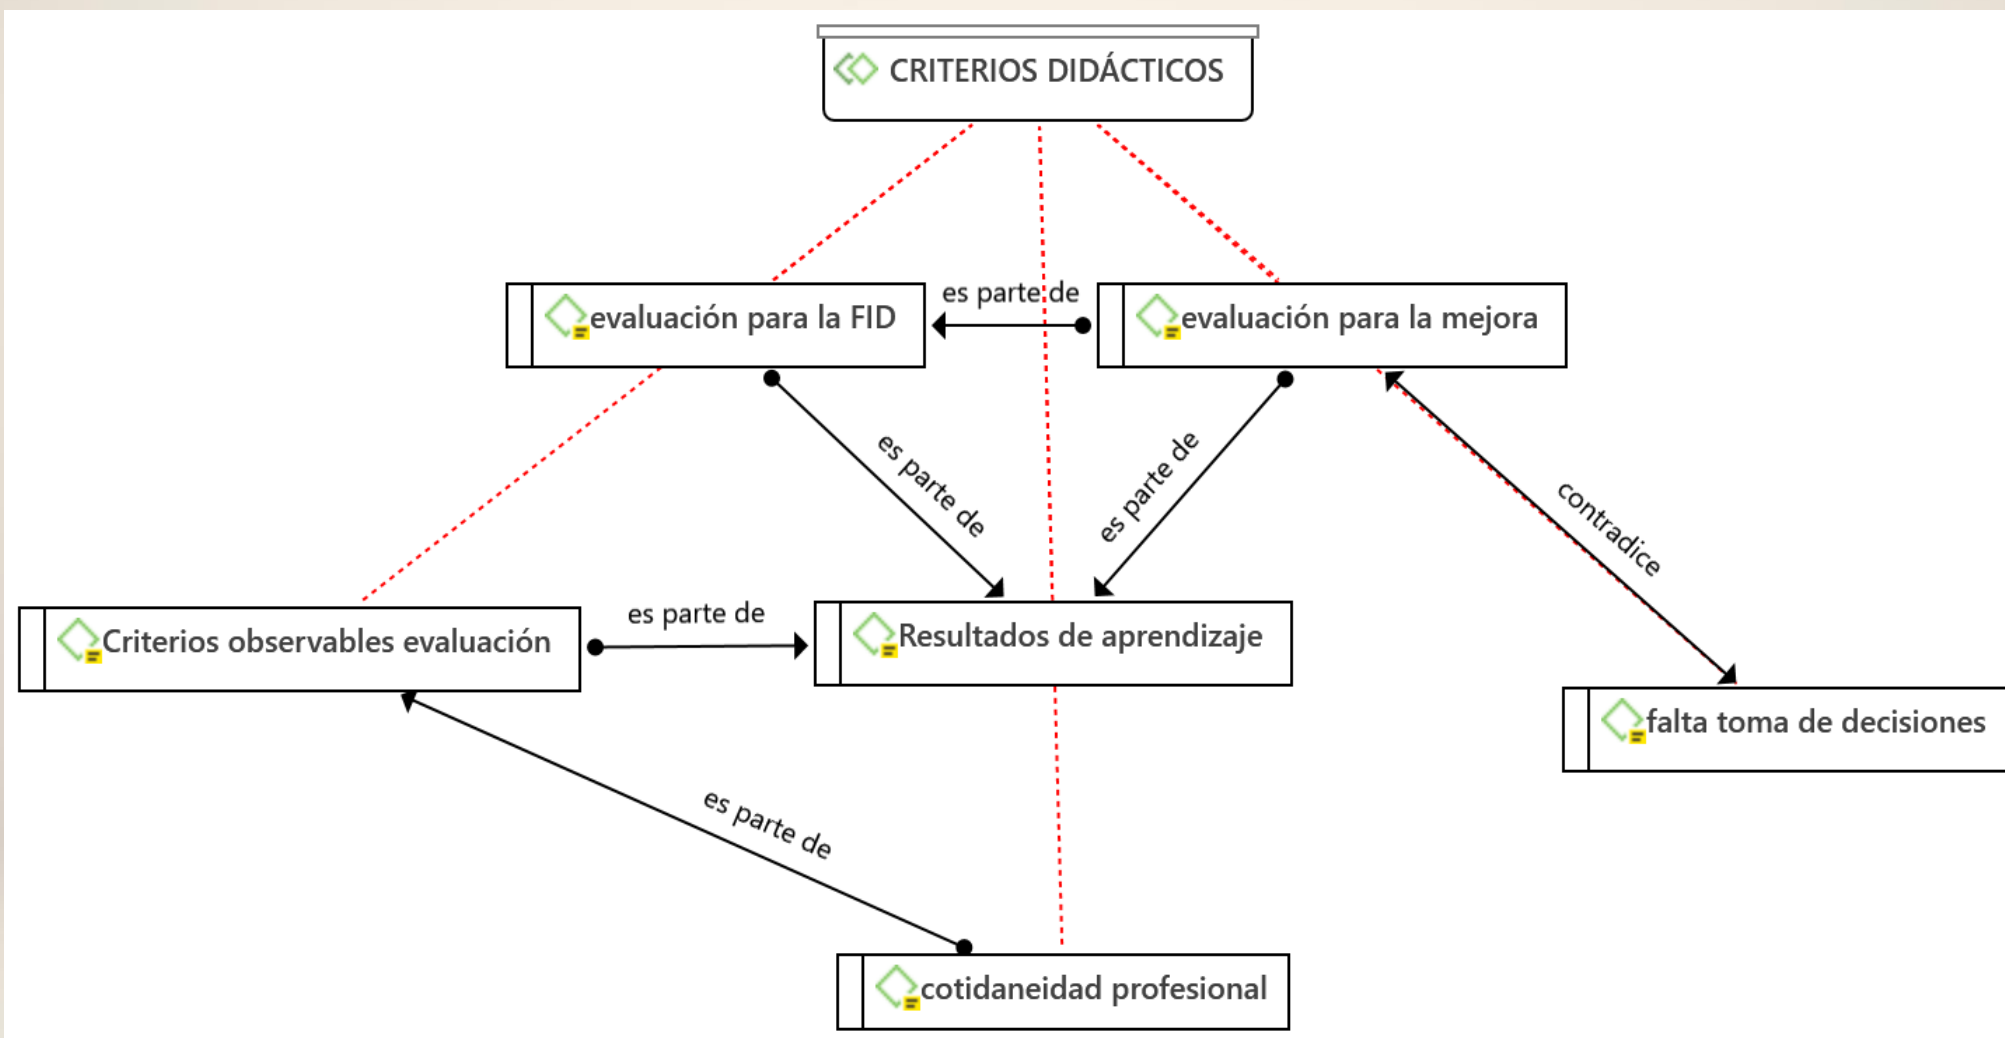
CRITERIOS DIDÁCTICOS

evaluación para la FID

es parte de

evaluación para la mejora

es parte de

es parte de

contradice

Criterios observables evaluación

es parte de

Resultados de aprendizaje

falta toma de decisiones

es parte de

cotidaneidad profesional